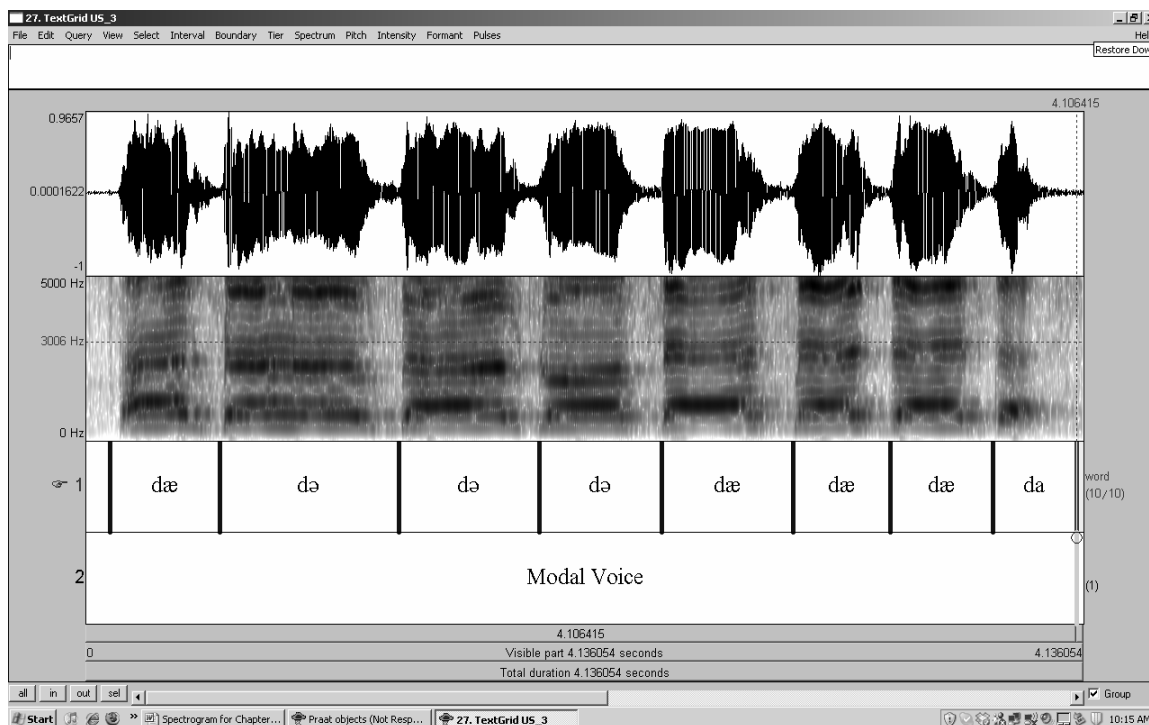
27. TextGrid US_3

File Edit Query View Select Interval Boundary Tier Spectrum Pitch Intensity Formant Pulses

Hel

Restore Dow

4.106415

0.9657

0.0001622

-1

5000 Hz

3006 Hz

0 Hz

1

| dæ | də | də | də | dæ | dæ | dæ | da |
|---|---|---|---|---|---|---|---|

word (10/10)

2

Modal Voice

(1)

4.106415

0

Visible part 4.136054 seconds

4.136054

Total duration 4.136054 seconds

all in out sel

Group

Start

Spectrogram for Chapter...

Praat objects (Not Resp...

27. TextGrid US_3

10:15 AM